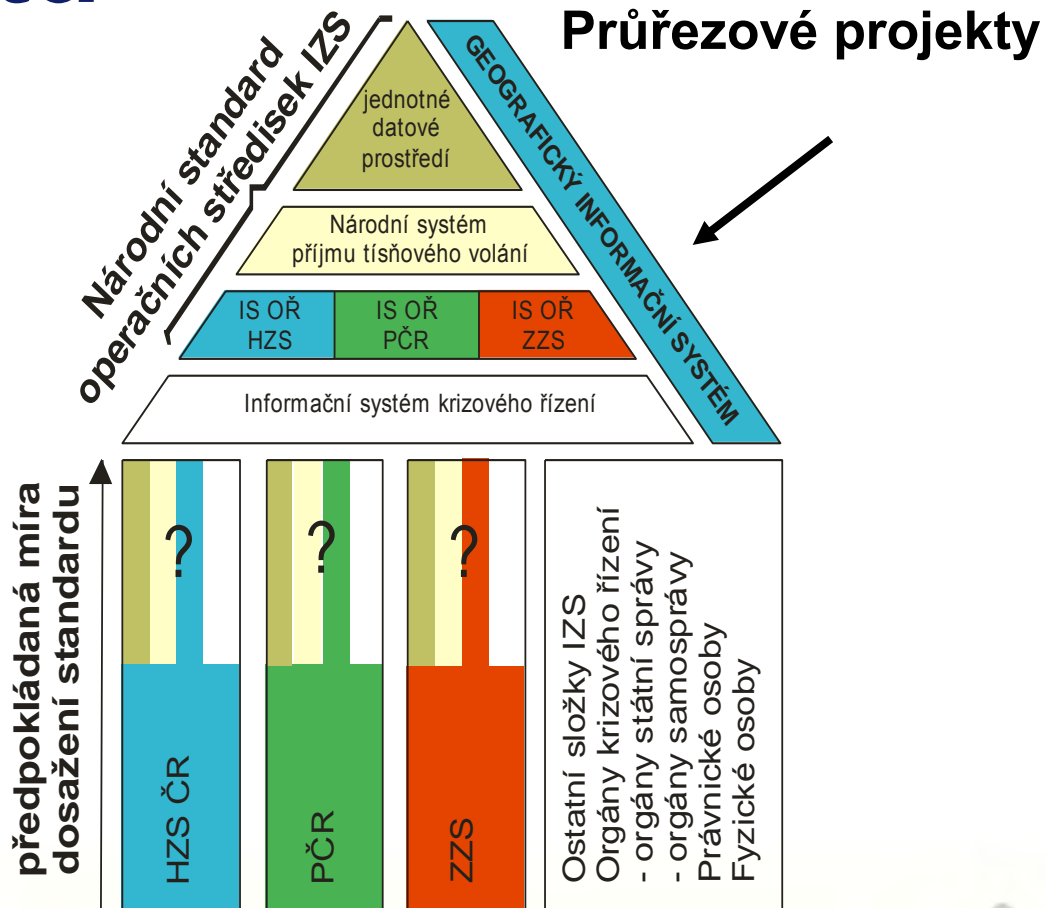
Průřezové projekty

Národní standard operačních středisek IZS

GEOGRAFICKÝ INFORMAČNÍ SYSTÉM

jednotné datové prostředí

Národní systém příjmu tísňového volání

IS OŘ HZS

IS OŘ PČR

IS OŘ ZZS

Informační systém krizového řízení

předpokládaná míra dosažení standardu

?

?

?

HZS ČR

PČR

ZZS

Ostatní složky IZS
Orgány krizového řízení
- orgány státní správy
- orgány samosprávy
Právnické osoby
Fyzické osoby